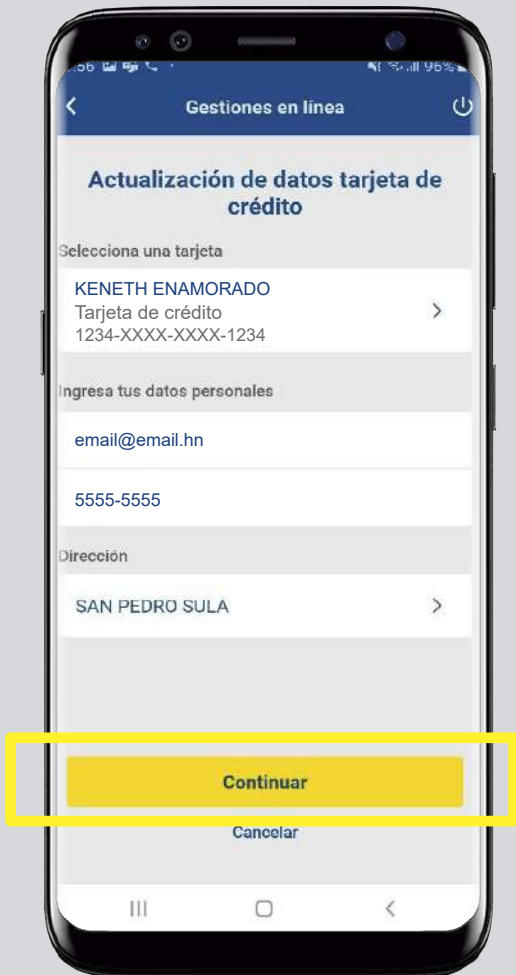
:56 96%

Gestiones en línea

Actualización de datos tarjeta de crédito

Selecciona una tarjeta

KENETH ENAMORADO
Tarjeta de crédito
1234-XXXX-XXXX-1234

Ingresa tus datos personales

email@email.hn

5555-5555

Dirección

SAN PEDRO SULA

Continuar

Cancelar